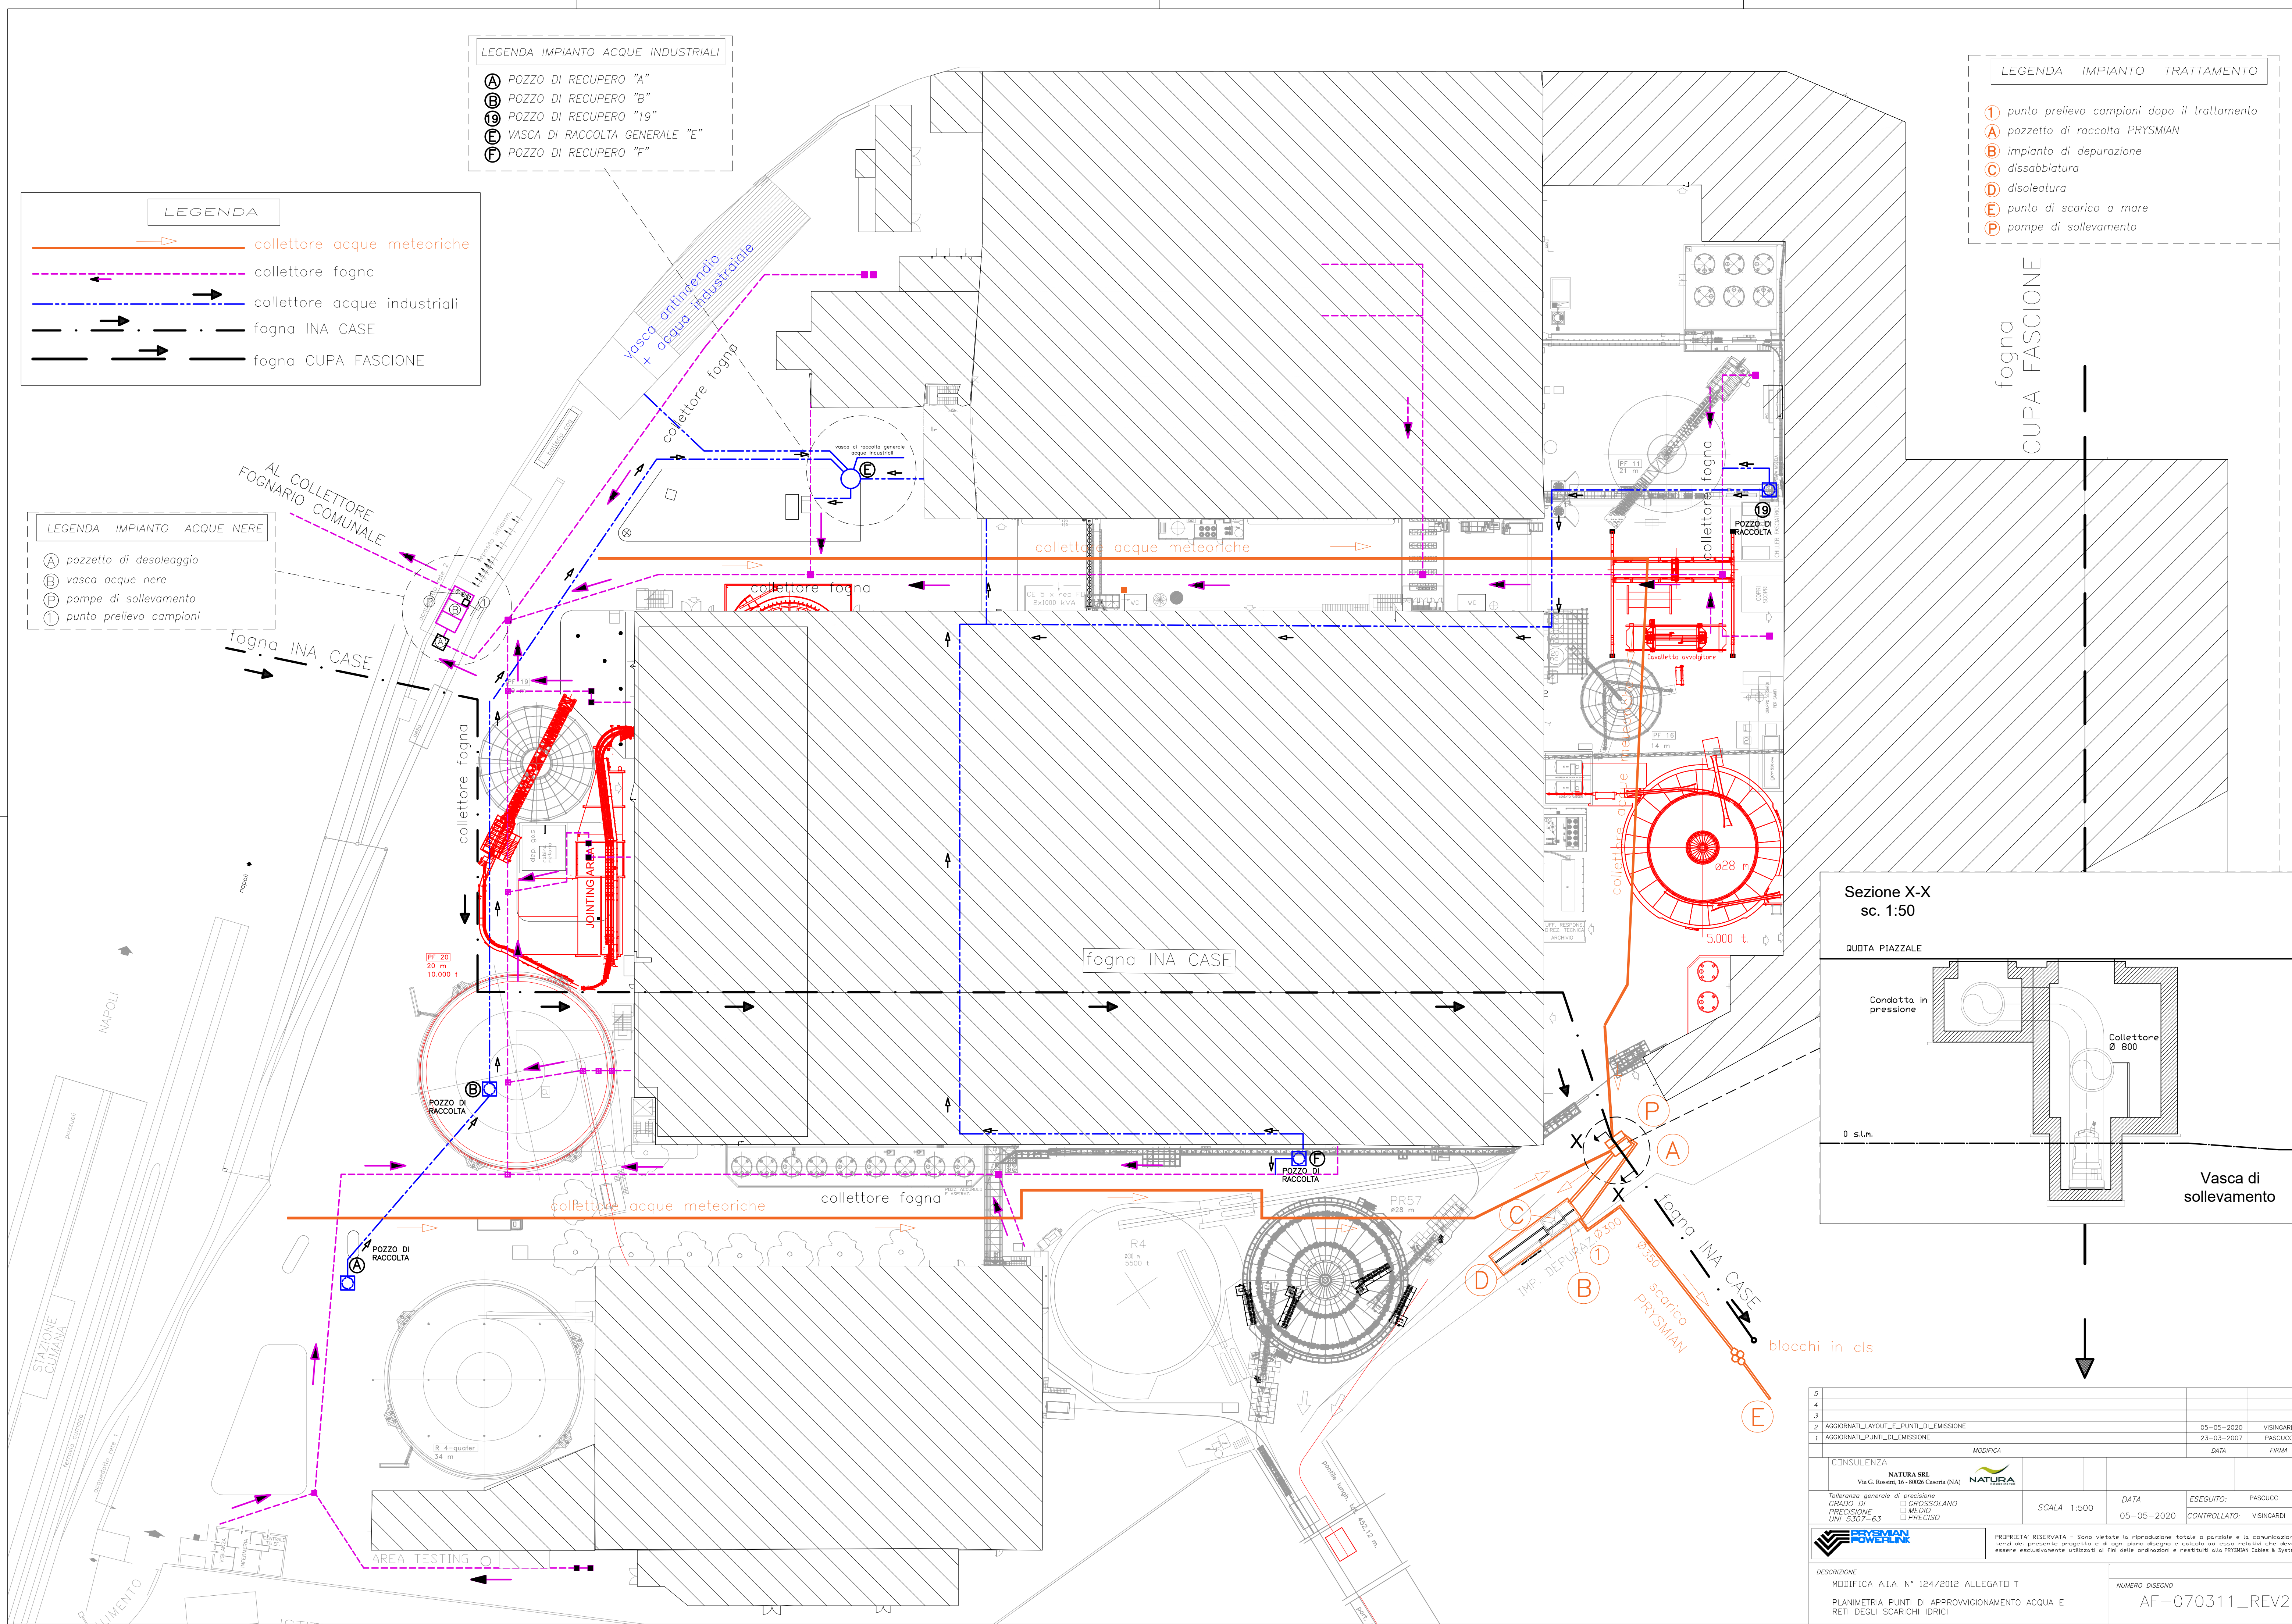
LEGENDA IMPIANTO ACQUE INDUSTRIALI

A POZZO DI RECUPERO "A"
B POZZO DI RECUPERO "B"
19 POZZO DI RECUPERO "19"
E VASCA DI RACCOLTA GENERALE "E"
F POZZO DI RECUPERO "F"

LEGENDA

collettore acque meteoriche
collettore fogna
collettore acque industriali
fogna INA CASE
fogna CUPA FASCIONE

LEGENDA IMPIANTO TRATTAMENTO

1 punto prelievo campioni dopo il trattamento
A pozzetto di raccolta PRYSMIAN
B impianto di depurazione
C dissabbiatura
D disoleatura
E punto di scarico a mare
P pompe di sollevamento

fogna CUPA FASCIONE

LEGENDA IMPIANTO ACQUE NERE

A pozzetto di desoleaggio
B vasca acque nere
P pompe di sollevamento
1 punto prelievo campioni

AL COLLETTORE FOGNARIO COMUNALE

vasca antincendio + acqua industriale

collettore fogna

vasca di raccolta generale acque industriali

E

fogna INA CASE

collettore acque meteoriche

collettore fogna

19
POZZO DI RACCOLTA

collettore fogna

Cavalletto avvolgitore

collettore fogna

JOINTING AREA

PF 20
20 m
10.000 t

B
POZZO DI RACCOLTA

fogna INA CASE

ø28 m

5.000 t.

Sezione X-X
sc. 1:50

QUOTA PIAZZALE

Condotta in pressione

Collettore
Ø 800

0 s.l.m.

Vasca di sollevamento

P
A
X
X

F
POZZO DI RACCOLTA

collettore acque meteoriche

collettore fogna

PR57
ø28 m

R4

C
D
IMP. DEPURAZ.
1
B

fogna INA CASE

scarico PRYSMIAN

blocchi in cls

E

A
POZZO DI RACCOLTA

R 4-quater
34 m

AREA TESTING

NAPOLI

STAZIONE CUMANA

napoli

| 5 | | | |
|---|---|---|---|
| 4 | | | |
| 3 | | | |
| 2 | AGGIORNATI_LAYOUT_E_PUNTI_DI_EMISSIONE | 05-05-2020 | VISINGARDI |
| 1 | AGGIORNATI_PUNTI_DI_EMISSIONE | 23-03-2007 | PASCUCCI |
| | MODIFICA | DATA | FIRMA |

CONSULENZA:
NATURA SRL
Via G. Rossini, 16 - 80026 Casoria (NA)
NATURA

Tolleranza generale di precisione
GRADO DI PRECISIONE UNI 5307-63
GROSSOLANO
MEDIO
PRECISO

SCALA 1:500

DATA
05-05-2020

ESEGUITO: PASCUCCI
CONTROLLATO: VISINGARDI

PRYSMIAN POWERLINK

PROPRIETA' RISERVATA - Sono vietate la riproduzione totale o parziale e la comunicazione a terzi del presente progetto e di ogni piano disegno e calcolo ad esso relativi che devono essere esclusivamente utilizzati ai fini delle ordinazioni e restituiti alla PRYSMIAN Cables & Systems

DESCRIZIONE
MODIFICA A.I.A. N° 124/2012 ALLEGATO T
PLANIMETRIA PUNTI DI APPROVVIGIONAMENTO ACQUA E RETI DEGLI SCARICHI IDRICI

NUMERO DISEGNO
AF-070311_REV2